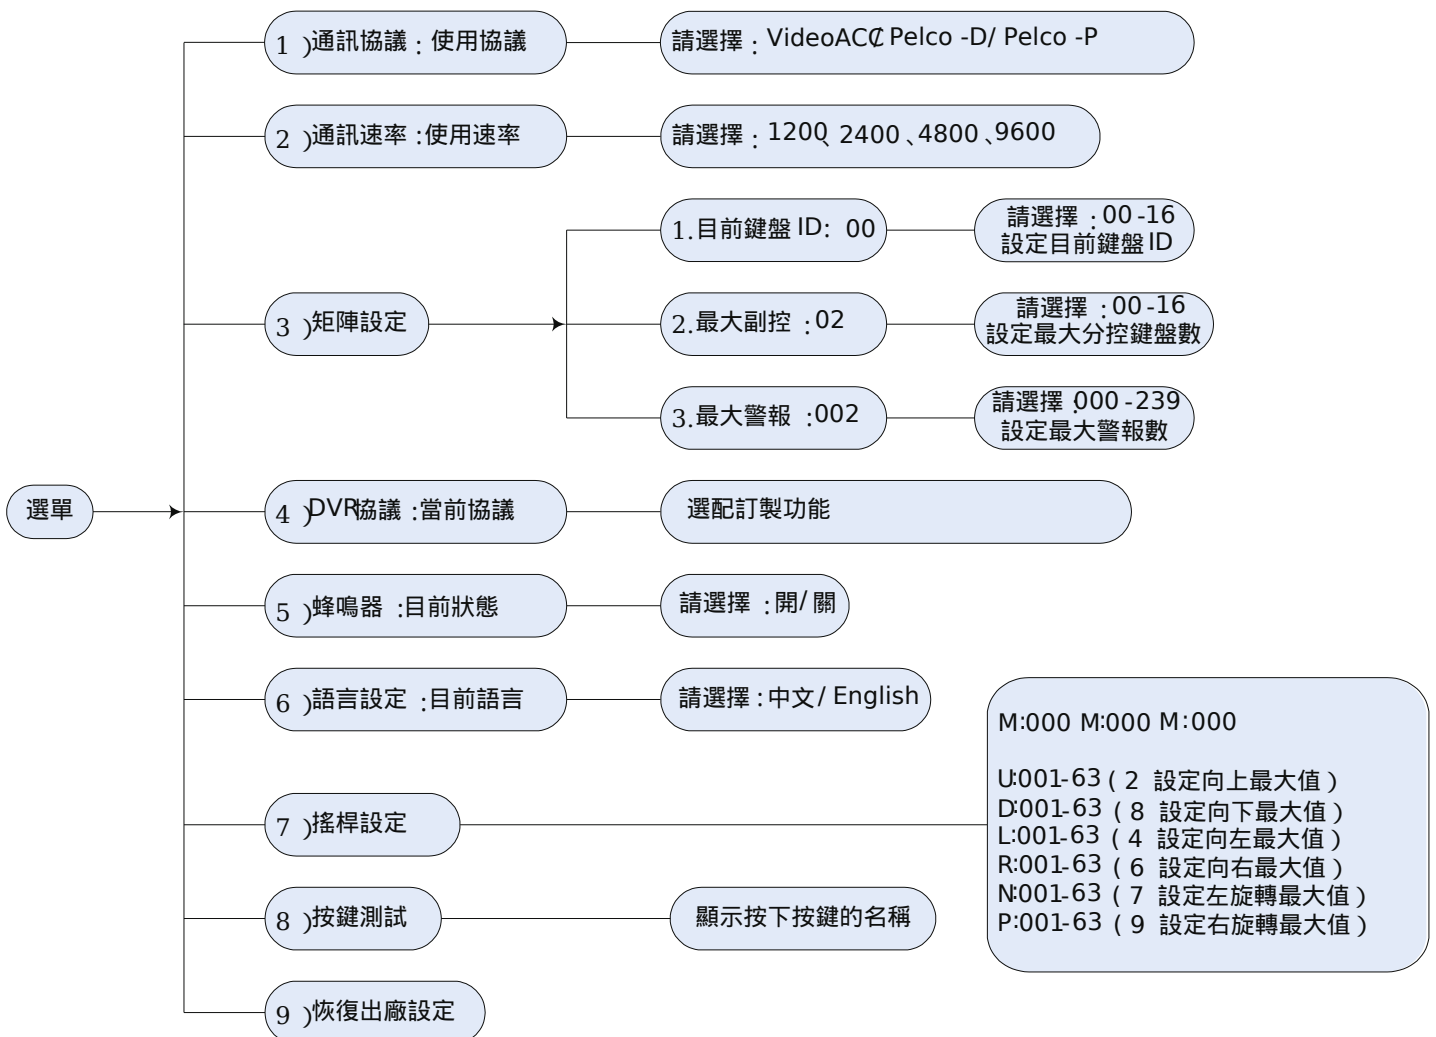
選單

1 )通訊協議 : 使用協議

請選擇 : VideoACC/ Pelco -D/ Pelco -P

2 )通訊速率 : 使用速率

請選擇 : 1200、2400、4800、9600

3 )矩陣設定

1. 目前鍵盤 ID: 00

請選擇 : 00-16
設定目前鍵盤 ID

2. 最大副控 : 02

請選擇 : 00-16
設定最大分控鍵盤數

3. 最大警報 : 002

請選擇 : 000-239
設定最大警報數

4 )DVR協議 : 當前協議

選配訂製功能

5 )蜂鳴器 : 目前狀態

請選擇 : 開/ 關

6 )語言設定 : 目前語言

請選擇 : 中文/ English

7 )搖桿設定

M:000 M:000 M:000

U:001-63 ( 2 設定向上最大值 )
D:001-63 ( 8 設定向下最大值 )
L:001-63 ( 4 設定向左最大值 )
R:001-63 ( 6 設定向右最大值 )
N:001-63 ( 7 設定左旋轉最大值 )
P:001-63 ( 9 設定右旋轉最大值 )

8 )按鍵測試

顯示按下按鍵的名稱

9 )恢復出廠設定